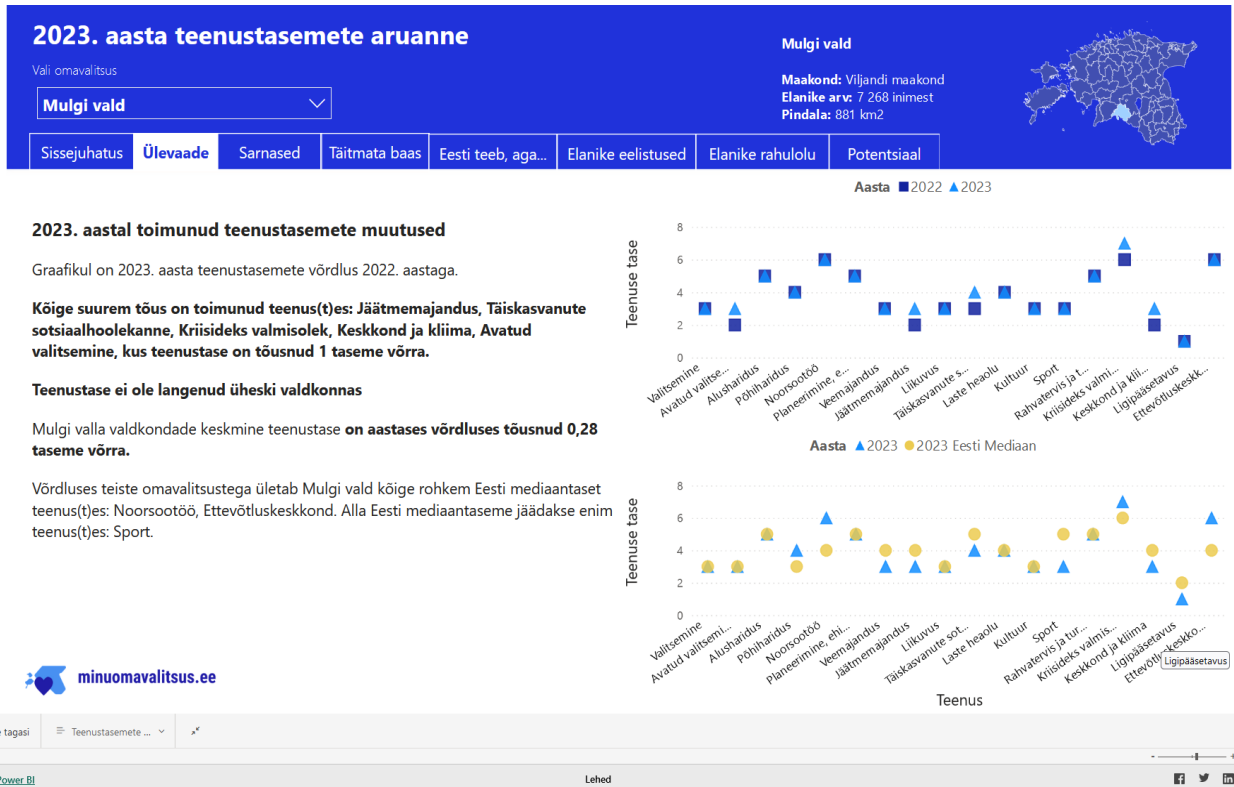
2023. aasta teenustasemete aruanne

Vali omavalitsus

Mulgi vald

Mulgi vald

Maakond: Viljandi maakond
Elanike arv: 7 268 inimest
Pindala: 881 km2

Sissejuhatus | Ülevaade | Sarnased | Täitmata baas | Eesti teeb, aga... | Elanike eelistused | Elanike rahulolu | Potentsiaal

2023. aastal toimunud teenustasemete muutused

Graafikul on 2023. aasta teenustasemete võrdlus 2022. aastaga.

Kõige suurem tõus on toimunud teenus(t)es: Jäätmemajandus, Täiskasvanute sotsiaalhoolekanne, Kriisideks valmisolek, Keskkond ja kliima, Avatud valitsemine, kus teenustase on tõusnud 1 taseme võrra.

Teenustase ei ole langenud üheski valdkonnas

Mulgi valla valdkondade keskmine teenustase on aastases võrdluses tõusnud 0,28 taseme võrra.

Võrdluses teiste omavalitsustega ületab Mulgi vald kõige rohkem Eesti mediaantaset teenus(t)es: Noorsootöö, Ettevõtluskeskkond. Alla Eesti mediaantaseme jäädakse enim teenus(t)es: Sport.

Aasta 2022 2023

Teenuse tase
8
6
4
2
0

Valitsemine, Avatud valitse..., Alusharidus, Põhiharidus, Noorsootöö, Planeerimine, e..., Veemajandus, Jäätmemajandus, Liikuvus, Täiskasvanute s..., Laste heaolu, Kultuur, Sport, Rahvatervis ja t..., Kriisideks valmi..., Keskkond ja klii..., Ligipääsetavus, Ettevõtluskekk...

Aasta 2023 2023 Eesti Mediaan

Teenuse tase
8
6
4
2
0

Valitsemine, Avatud valitsemi..., Alusharidus, Põhiharidus, Noorsootöö, Planeerimine, ehi..., Veemajandus, Jäätmemajandus, Liikuvus, Täiskasvanute sot..., Laste heaolu, Kultuur, Sport, Rahvatervis ja tur..., Kriisideks valmis..., Keskkond ja kliima, Ligipääsetavus, Ettevõtluskeskko...

Ligipääsetavus

Teenus

minuomavalitsus.ee

tagasi | Teenustasemete ...

Power BI | Lehed